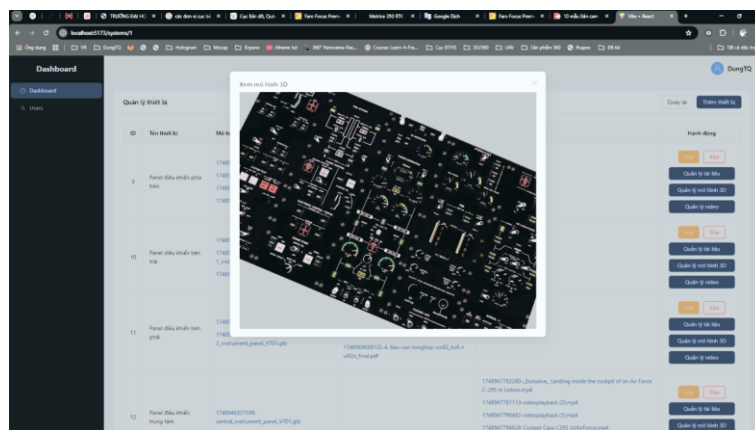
TRƯỜNG ĐẠI HỌC | các đơn vị cơ bả | Cục Bản đồ, Quả | Faro Focus Prem | Matrice 350 RTK | Google Dịch | Faro Focus Prem | 10 mẫu Bản cam | Vite + React

localhost:5173/systems/1

Ứng dụng | VK | DungTQ | Hologram | Mocap | Kyanx | Iframe Iut | 360° Panorama Rot | Course: Learn A-Fra | Cu 07VS | 3D/360 | UAV | Sản phẩm 360 | Rugeo | Đề tài | Tất cả dấu trang

Dashboard

Dashboard

Users

DungTQ

Quản lý thiết bị

Quay lại

Thêm thiết bị

| ID | Tên thiết bị | Mô h | | Hành động |
|---|---|---|---|---|
| 9 | Panel điều khiển phía trên | 1748 1748 1748 1748 | | Sửa Xóa Quản lý tài liệu Quản lý mô hình 3D Quản lý video |
| 10 | Panel điều khiển bên trái | 1748 1748 1_inst 1748 | | Sửa Xóa Quản lý tài liệu Quản lý mô hình 3D Quản lý video |
| 11 | Panel điều khiển bên phải | 1748 2_instrument_panel_VT01.glb | 1748969658125-4. Bao-cao-tonghop-vol02_toA n vAOn_final.pdf | Sửa Xóa Quản lý tài liệu Quản lý mô hình 3D Quản lý video |
| 12 | Panel điều khiển trung tâm | 1748946337590-central_instrument_panel_VT01.glb | 1748967782280-_Exclusive_ Landing inside the cockpit of an Air Force C-295 in Lisbon.mp4 1748967787110-videoplayback (2).mp4 1748967790482-videoplayback (1).mp4 1748967796626-Cockpit Casa C295 VisitaForca.mp4 | Sửa Xóa Quản lý tài liệu Quản lý mô hình 3D Quản lý video |

Xem mô hình 3D

×